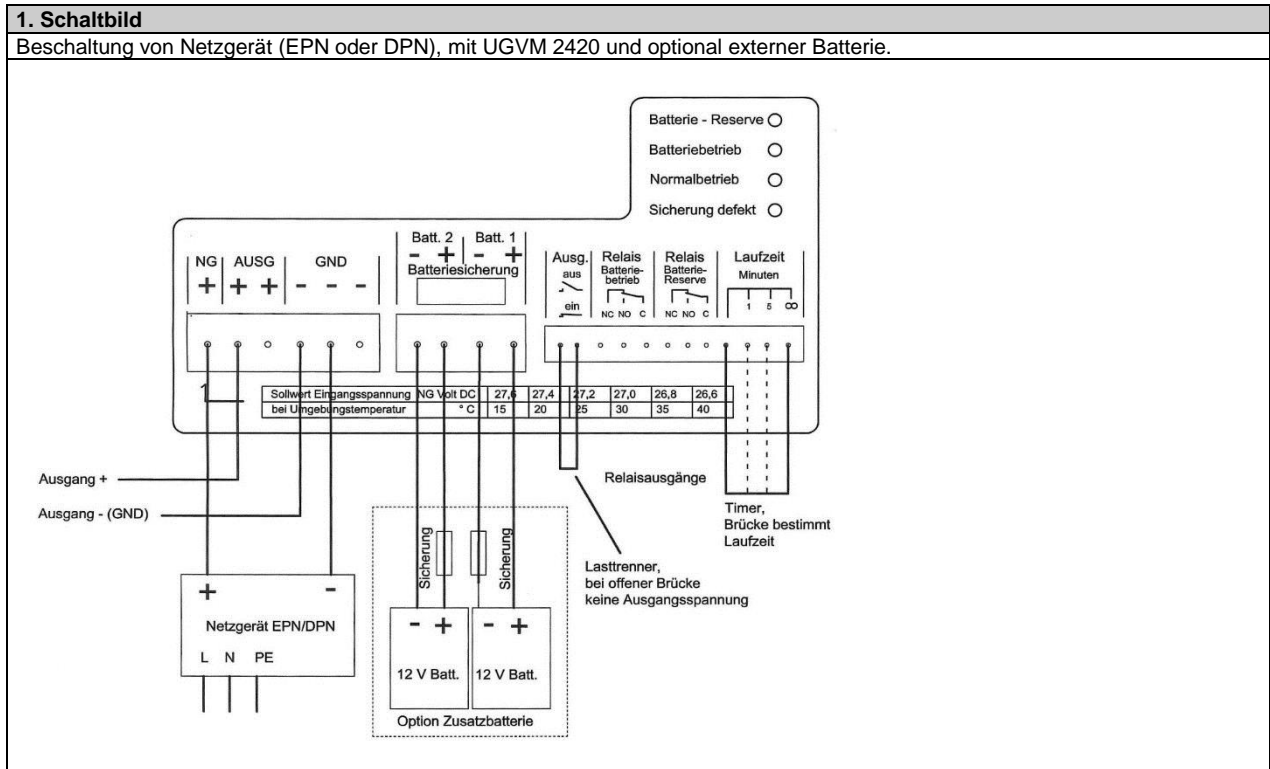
**1. Schaltbild**

Beschaltung von Netzgerät (EPN oder DPN), mit UGVM 2420 und optional externer Batterie.

Batterie - Reserve
Batteriebetrieb
Normalbetrieb
Sicherung defekt

NG | AUSG | GND
+ | + + | - - -

Batt. 2 | Batt. 1
- + | - +
Batteriesicherung

Ausg.
aus
ein

Relais Batteriebetrieb
NC NO C

Relais Batterie-Reserve
NC NO C

Laufzeit
Minuten
1 5 ∞

| Sollwert Eingangsspannung | NG Volt DC | 27,6 | 27,4 | 27,2 | 27,0 | 26,8 | 26,6 |
|---|---|---|---|---|---|---|---|
| bei Umgebungstemperatur | ° C | 15 | 20 | 25 | 30 | 35 | 40 |

Ausgang +
Ausgang - (GND)

Relaisausgänge

Timer, Brücke bestimmt Laufzeit

Sicherung
Sicherung

Lasttrenner, bei offener Brücke keine Ausgangsspannung

+ -
Netzgerät EPN/DPN
L N PE

- +
12 V Batt.

- +
12 V Batt.

Option Zusatzbatterie